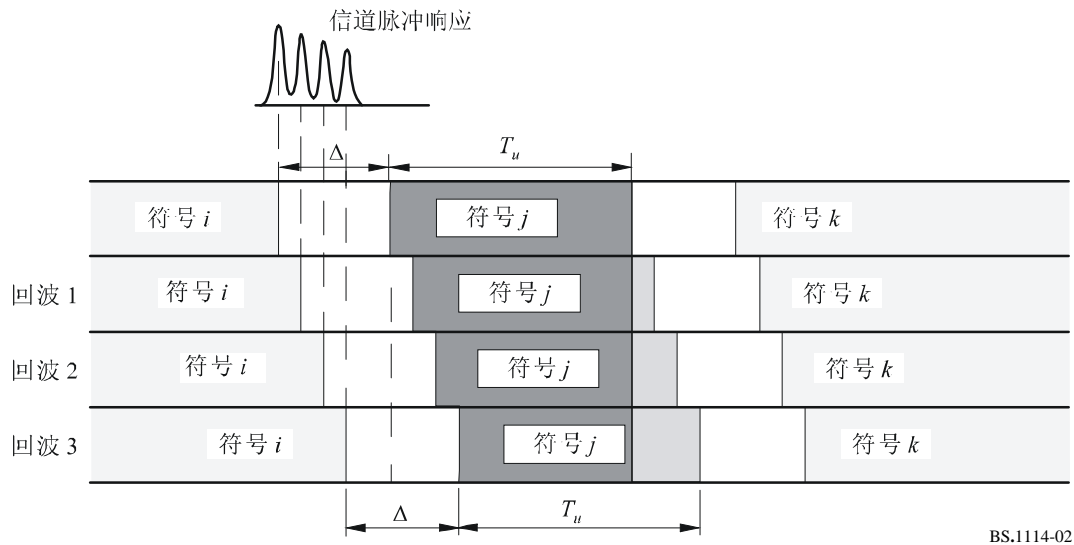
信道脉冲响应

$\Delta$

$T_u$

符号 $i$

符号 $j$

符号 $k$

回波 1

符号 $i$

符号 $j$

符号 $k$

回波 2

符号 $i$

符号 $j$

符号 $k$

回波 3

符号 $i$

符号 $j$

符号 $k$

$\Delta$

$T_u$

BS.1114-02